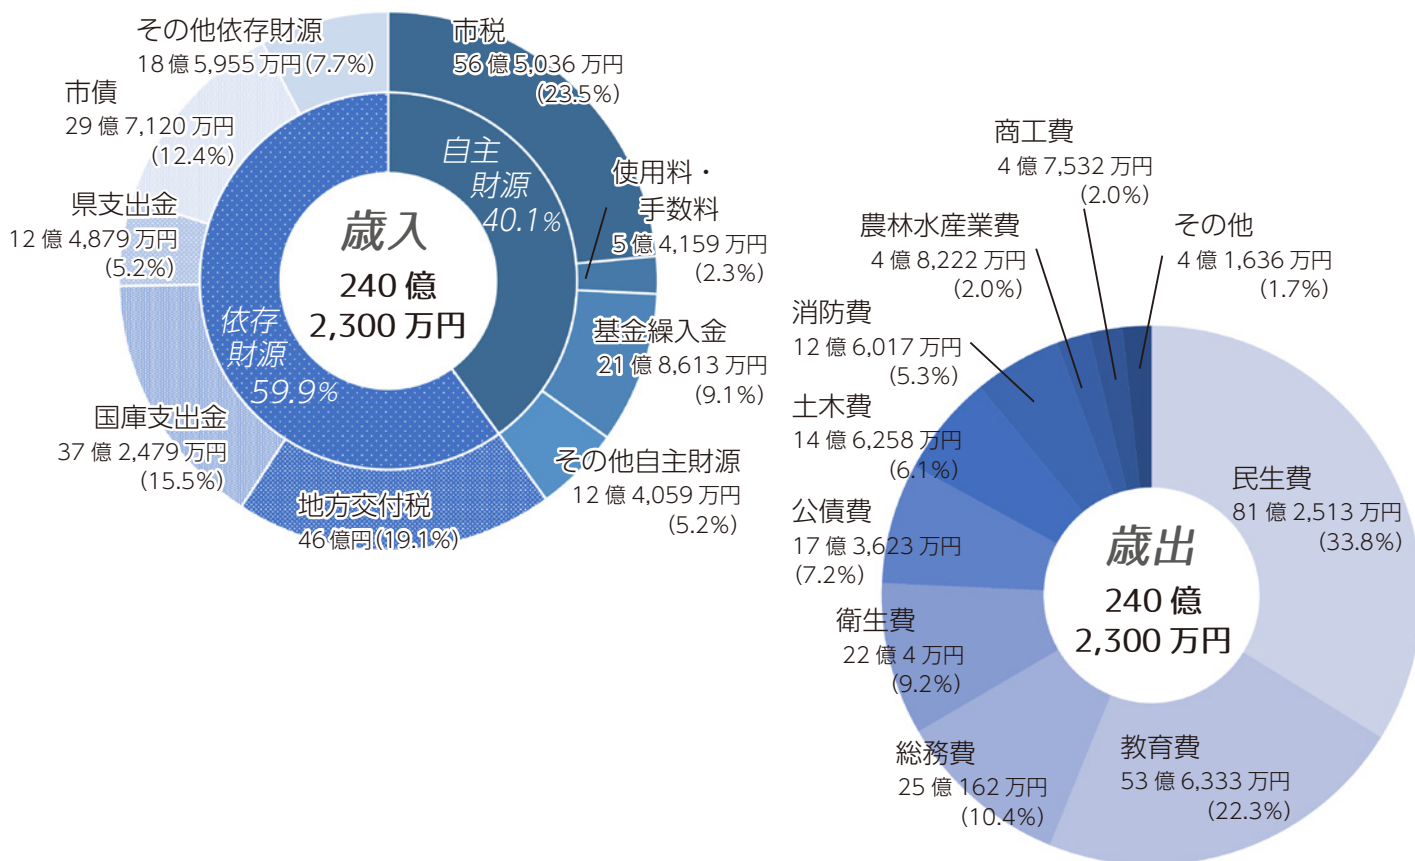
歳入
240 億
2,300 万円

自主財源
40.1%

依存財源
59.9%

市税
56 億 5,036 万円
(23.5%)

使用料・手数料
5 億 4,159 万円
(2.3%)

基金繰入金
21 億 8,613 万円
(9.1%)

その他自主財源
12 億 4,059 万円
(5.2%)

地方交付税
46 億円 (19.1%)

国庫支出金
37 億 2,479 万円
(15.5%)

県支出金
12 億 4,879 万円
(5.2%)

市債
29 億 7,120 万円
(12.4%)

その他依存財源
18 億 5,955 万円 (7.7%)

歳出
240 億
2,300 万円

商工費
4 億 7,532 万円
(2.0%)

農林水産業費
4 億 8,222 万円
(2.0%)

その他
4 億 1,636 万円
(1.7%)

消防費
12 億 6,017 万円
(5.3%)

土木費
14 億 6,258 万円
(6.1%)

公債費
17 億 3,623 万円
(7.2%)

衛生費
22 億 4 万円
(9.2%)

総務費
25 億 162 万円
(10.4%)

教育費
53 億 6,333 万円
(22.3%)

民生費
81 億 2,513 万円
(33.8%)